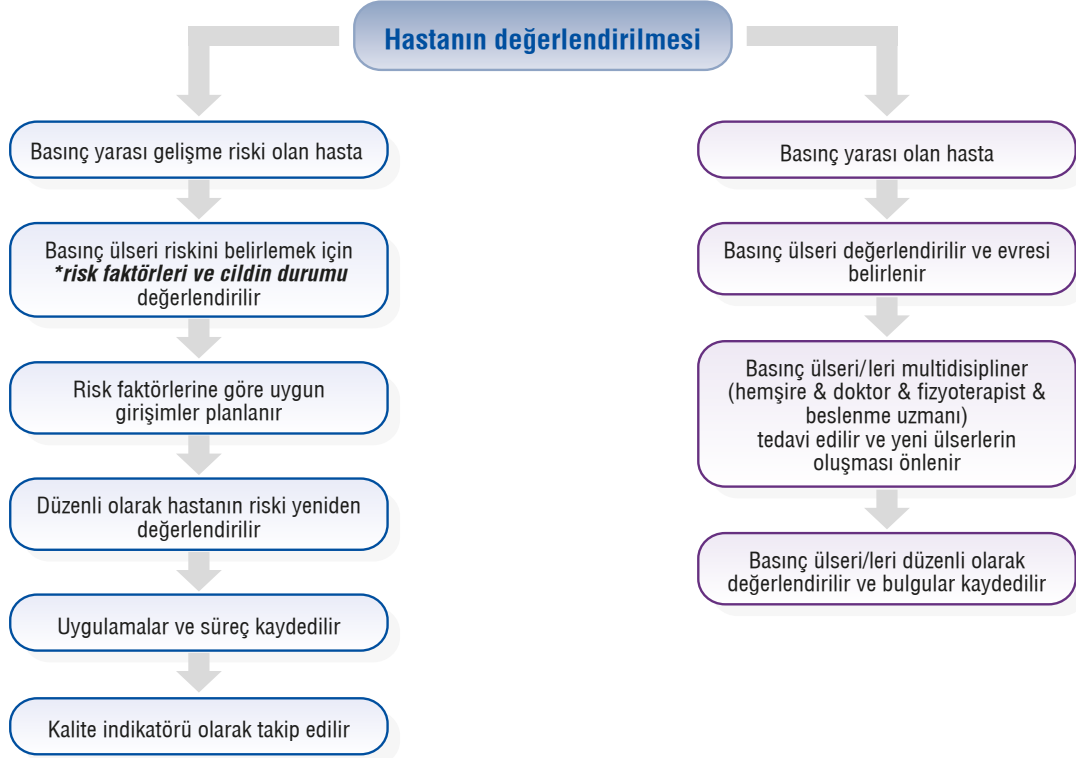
Hastanın değerlendirilmesi

Basınç yarası gelişme riski olan hasta

Basınç ülseri riskini belirlemek için *risk faktörleri ve cildin durumu değerlendirilir

Risk faktörlerine göre uygun girişimler planlanır

Düzenli olarak hastanın riski yeniden değerlendirilir

Uygulamalar ve süreç kaydedilir

Kalite indikatörü olarak takip edilir

Basınç yarası olan hasta

Basınç ülseri değerlendirilir ve evresi belirlenir

Basınç ülseri/leri multidisipliner (hemşire & doktor & fizyoterapist & beslenme uzmanı) tedavi edilir ve yeni ülserlerin oluşması önlenir

Basınç ülseri/leri düzenli olarak değerlendirilir ve bulgular kaydedilir